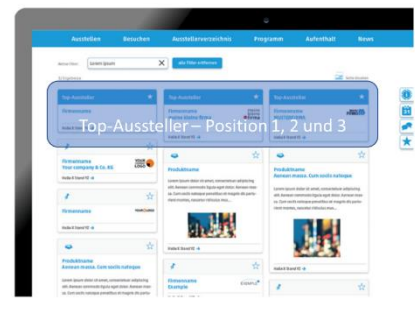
Ausstellen Besuchen Ausstellerverzeichnis Programm Aufenthalt News

Lorem ipsum

Alle Filter entfernen

Ergebnisse

Top-Aussteller

Top-Aussteller

Top-Aussteller

Top-Aussteller – Position 1, 2 und 3

Firmenname Your company & Co. KG

YOUR LOGO

Halle 8 Stand 10

Firmenname

Produktname Aenean massa. Cum sociis natoque

Produktname

Produktname Aenean massa. Cum sociis natoque

Halle 8 Stand 10

Firmenname Example

Halle 8 Stand 10